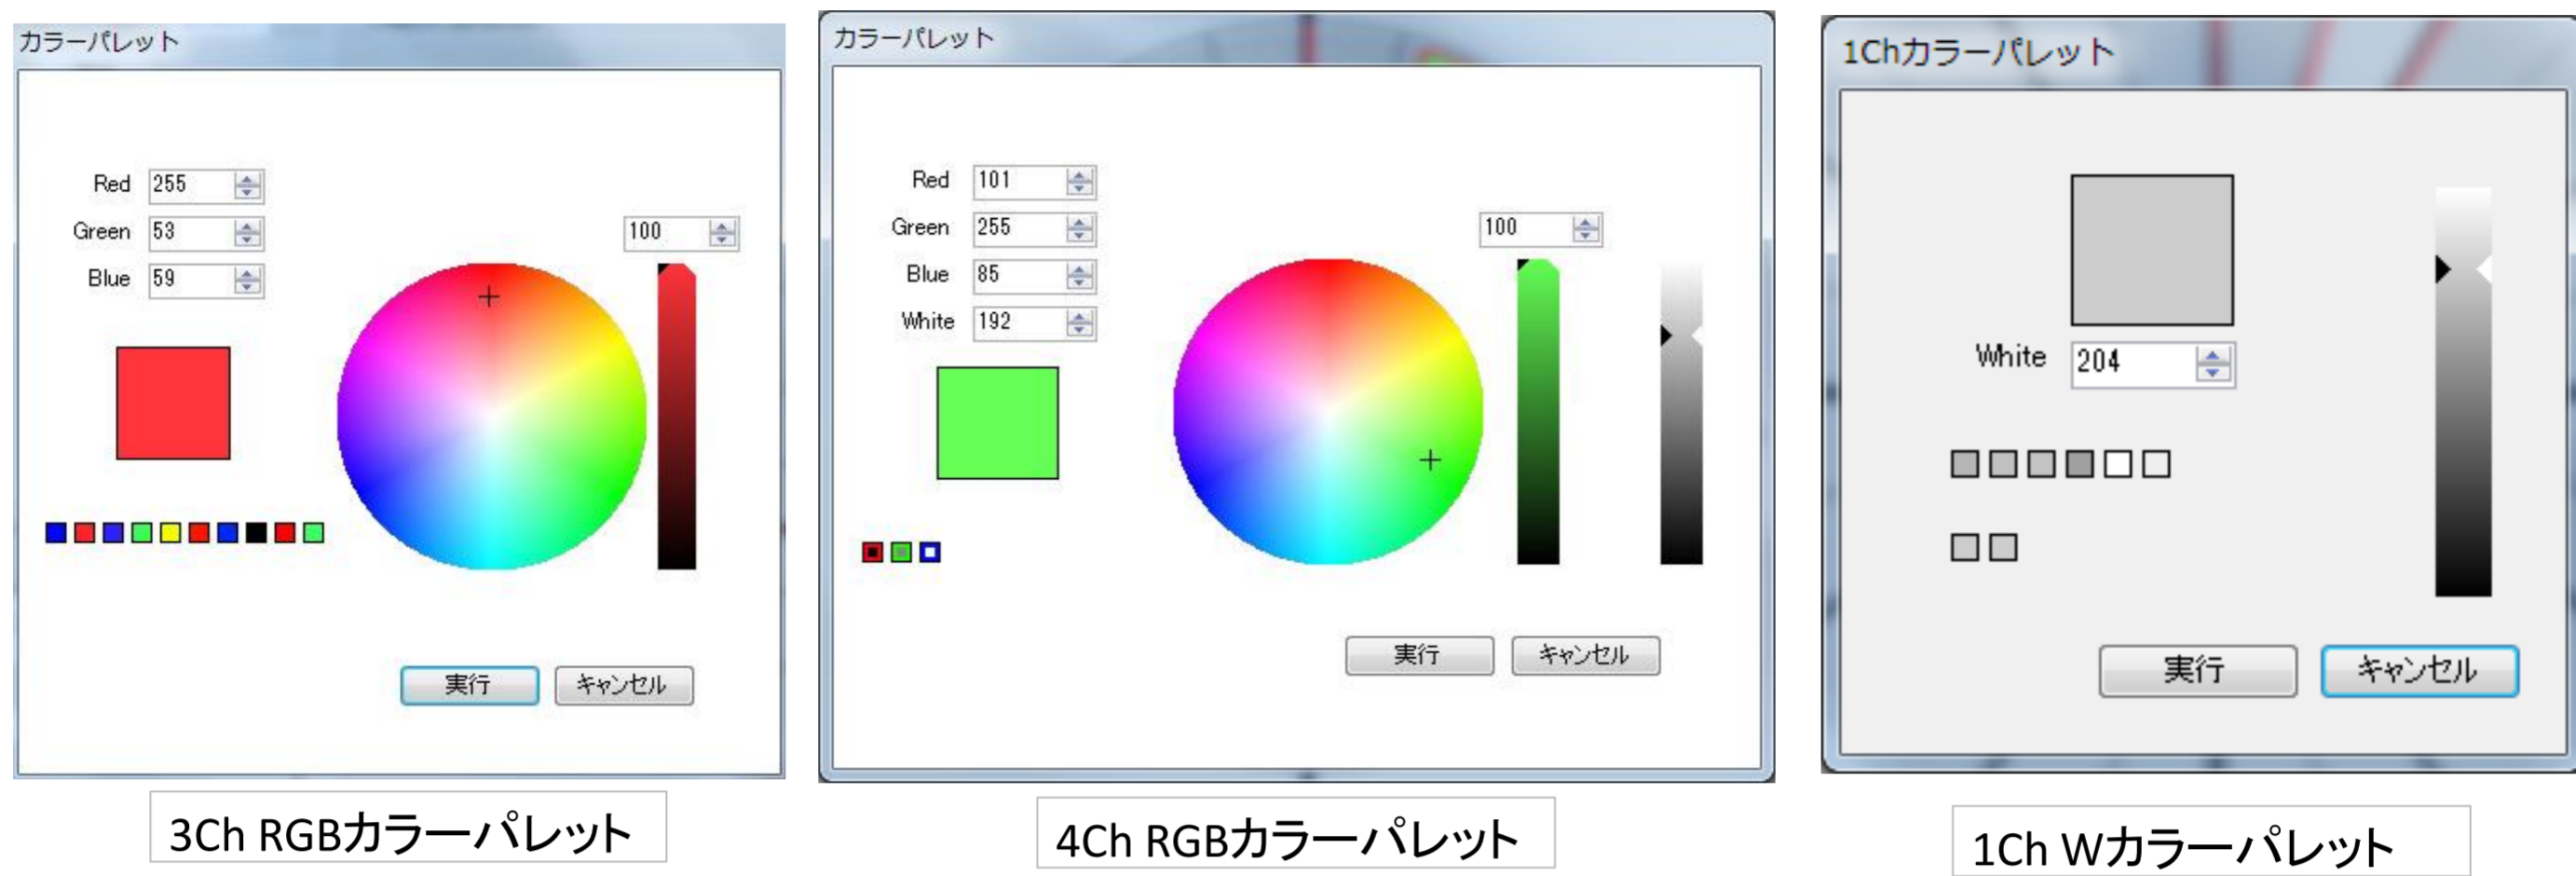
カラーパレット

Red 255
Green 53
Blue 59

100

実行 キャンセル

3Ch RGBカラーパレット

カラーパレット

Red 101
Green 255
Blue 85
White 192

100

実行 キャンセル

4Ch RGBカラーパレット

1Chカラーパレット

White 204

実行 キャンセル

1Ch Wカラーパレット